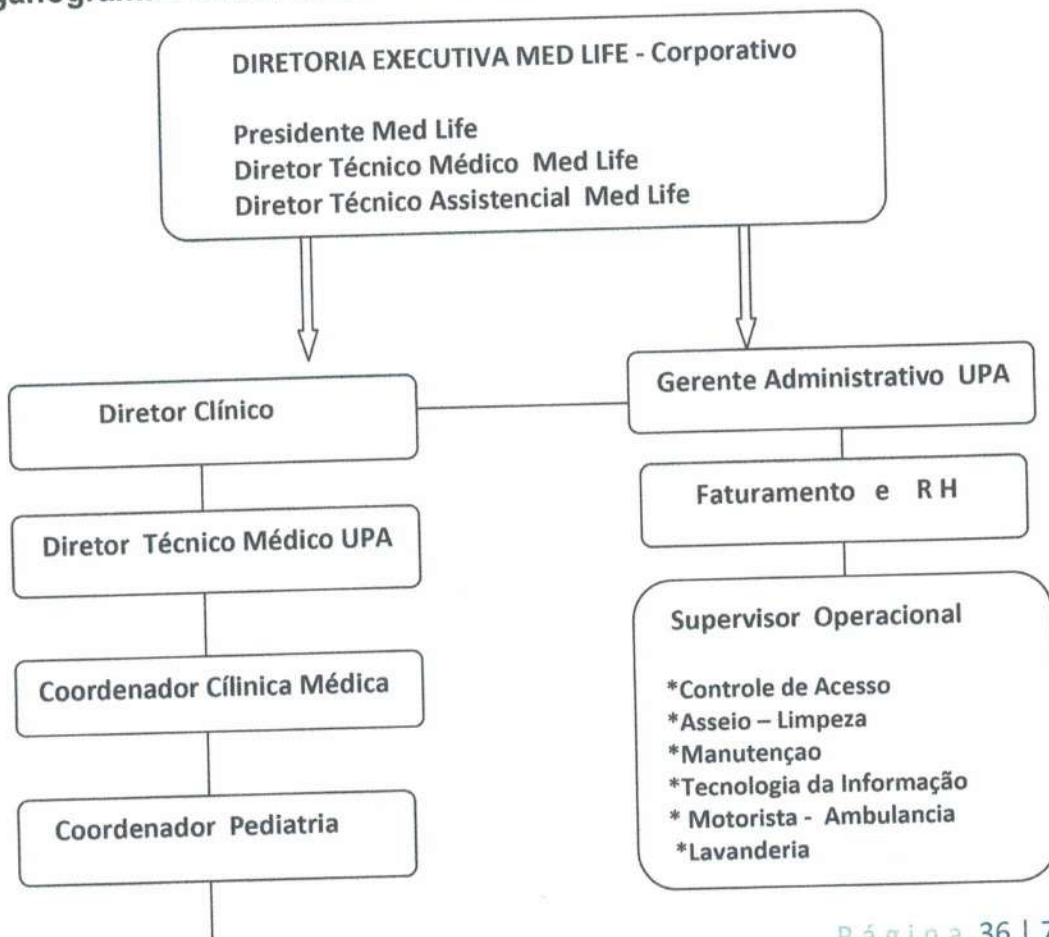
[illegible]ganograma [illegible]

DIRETORIA EXECUTIVA MED LIFE - Corporativo

Presidente Med Life
Diretor Técnico Médico Med Life
Diretor Técnico Assistencial Med Life

Diretor Clínico

Gerente Administrativo UPA

Faturamento e RH

Diretor Técnico Médico UPA

Supervisor Operacional

*Controle de Acesso
*Asseio – Limpeza
*Manutençao
*Tecnologia da Informação
* Motorista - Ambulancia
*Lavanderia

Coordenador Cílinica Médica

Coordenador Pediatria

Página 36 | 7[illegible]